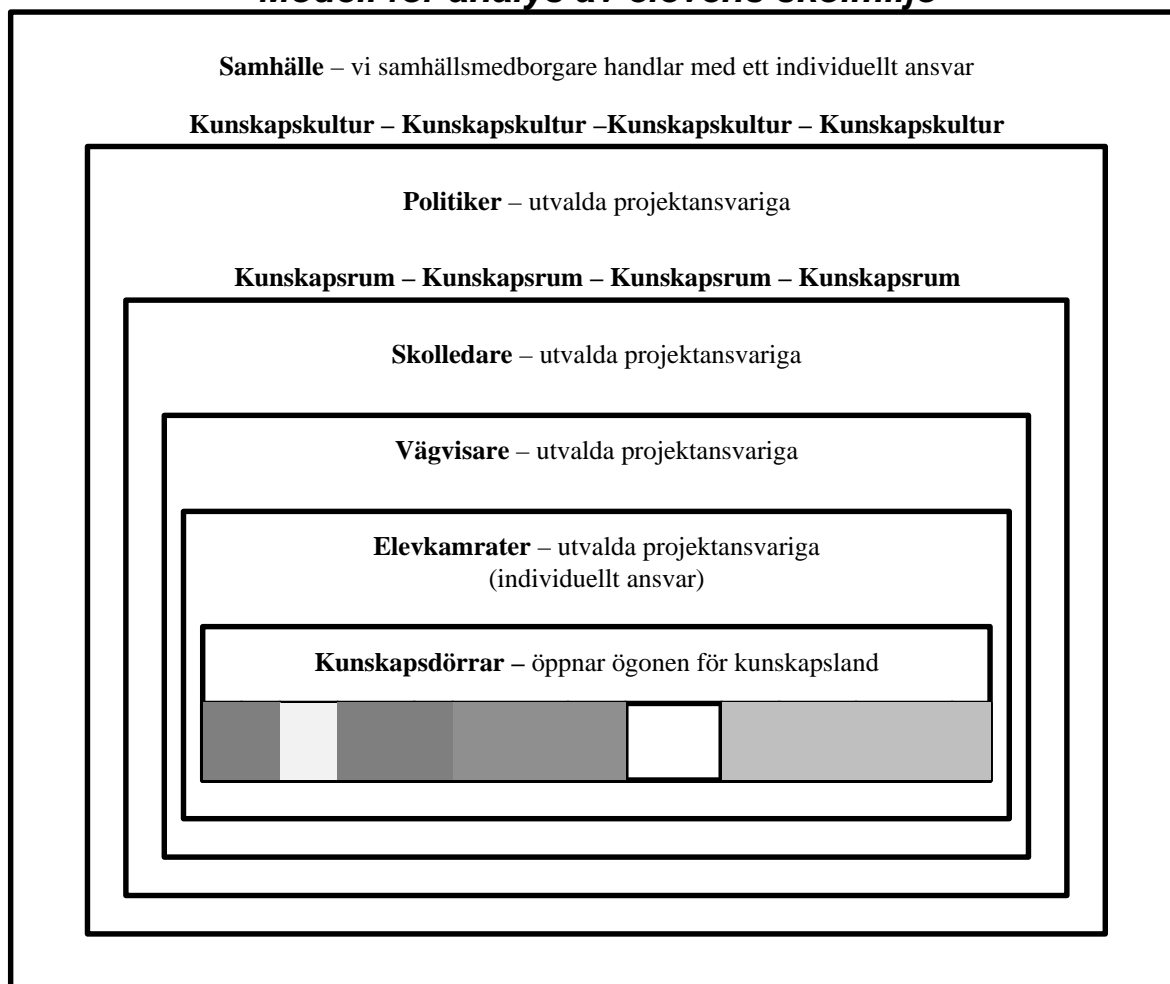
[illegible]

**Samhälle** – vi samhällsmedborgare handlar med ett individuellt ansvar

**Kunskapskultur – Kunskapskultur –Kunskapskultur – Kunskapskultur**

**Politiker** – utvalda projektansvariga

**Kunskapsrum – Kunskapsrum – Kunskapsrum – Kunskapsrum**

**Skolledare** – utvalda projektansvariga

**Vägvisare** – utvalda projektansvariga

**Elevkamrater** – utvalda projektansvariga
(individuellt ansvar)

**Kunskapsdörrar –** öppnar ögonen för kunskapsland